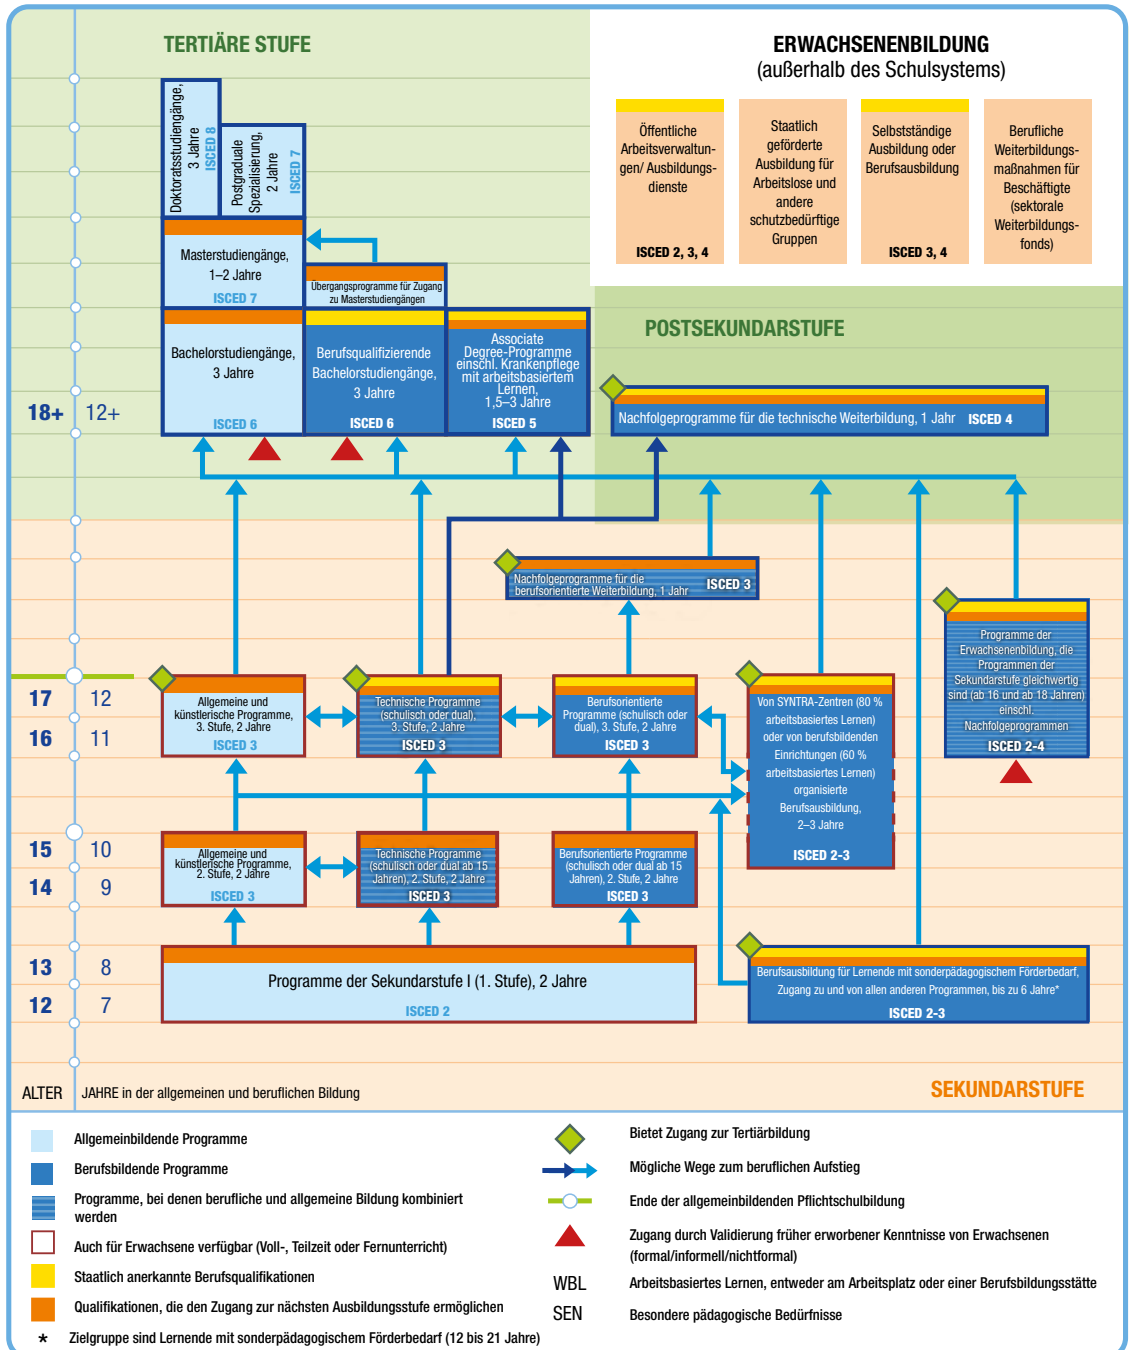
TERTIÄRE STUFE

ERWACHSENENBILDUNG
(außerhalb des Schulsystems)

Öffentliche Arbeitsverwaltungen/ Ausbildungsdienste
ISCED 2, 3, 4

Staatlich geförderte Ausbildung für Arbeitslose und andere schutzbedürftige Gruppen

Selbstständige Ausbildung oder Berufsausbildung
ISCED 3, 4

Berufliche Weiterbildungsmaßnahmen für Beschäftigte (sektorale Weiterbildungsfonds)

Doktoratsstudiengänge, 3 Jahre
ISCED 8

Postgraduale Spezialisierung, 2 Jahre
ISCED 7

Masterstudiengänge, 1–2 Jahre
ISCED 7

Übergangsprogramme für Zugang zu Masterstudiengängen

Bachelorstudiengänge, 3 Jahre
ISCED 6

Berufsqualifizierende Bachelorstudiengänge, 3 Jahre
ISCED 6

Associate Degree-Programme einschl. Krankenpflege mit arbeitsbasiertem Lernen, 1,5–3 Jahre
ISCED 5

POSTSEKUNDARSTUFE

Nachfolgeprogramme für die technische Weiterbildung, 1 Jahr ISCED 4

18+ 12+

Nachfolgeprogramme für die berufsorientierte Weiterbildung, 1 Jahr ISCED 3

Programme der Erwachsenenbildung, die Programmen der Sekundarstufe gleichwertig sind (ab 16 und ab 18 Jahren) einschl. Nachfolgeprogrammen
ISCED 2-4

17 12
16 11

Allgemeine und künstlerische Programme, 3. Stufe, 2 Jahre
ISCED 3

Technische Programme (schulisch oder dual), 3. Stufe, 2 Jahre
ISCED 3

Berufsorientierte Programme (schulisch oder dual), 3. Stufe, 2 Jahre
ISCED 3

Von SYNTRA-Zentren (80 % arbeitsbasiertes Lernen) oder von berufsbildenden Einrichtungen (60 % arbeitsbasiertes Lernen) organisierte Berufsausbildung, 2–3 Jahre
ISCED 2-3

15 10
14 9

Allgemeine und künstlerische Programme, 2. Stufe, 2 Jahre
ISCED 3

Technische Programme (schulisch oder dual ab 15 Jahren), 2. Stufe, 2 Jahre
ISCED 3

Berufsorientierte Programme (schulisch oder dual ab 15 Jahren), 2. Stufe, 2 Jahre
ISCED 3

13 8
12 7

Programme der Sekundarstufe I (1. Stufe), 2 Jahre
ISCED 2

Berufsausbildung für Lernende mit sonderpädagogischem Förderbedarf, Zugang zu und von allen anderen Programmen, bis zu 6 Jahre*
ISCED 2-3

ALTER JAHRE in der allgemeinen und beruflichen Bildung
SEKUNDARSTUFE

Allgemeinbildende Programme
Berufsbildende Programme
Programme, bei denen berufliche und allgemeine Bildung kombiniert werden
Auch für Erwachsene verfügbar (Voll-, Teilzeit oder Fernunterricht)
Staatlich anerkannte Berufsqualifikationen
Qualifikationen, die den Zugang zur nächsten Ausbildungsstufe ermöglichen
* Zielgruppe sind Lernende mit sonderpädagogischem Förderbedarf (12 bis 21 Jahre)

Bietet Zugang zur Tertiärbildung
Mögliche Wege zum beruflichen Aufstieg
Ende der allgemeinbildenden Pflichtschulbildung
Zugang durch Validierung früher erworbener Kenntnisse von Erwachsenen (formal/informell/nichtformal)
WBL Arbeitsbasiertes Lernen, entweder am Arbeitsplatz oder einer Berufsbildungsstätte
SEN Besondere pädagogische Bedürfnisse